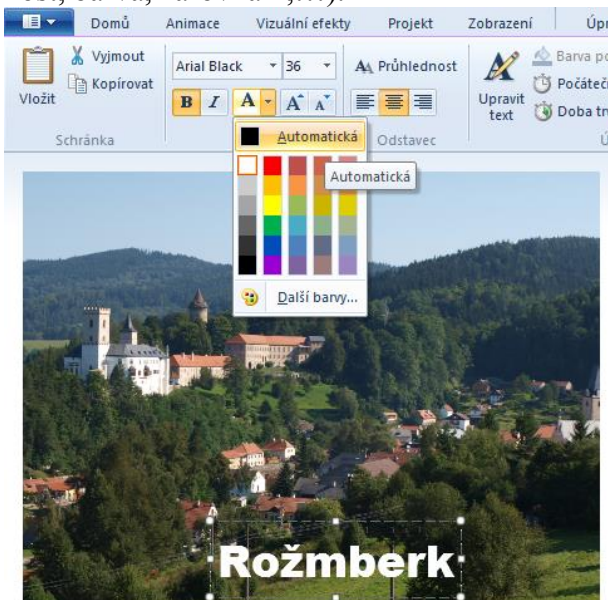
Domů Animace Vizuální efekty Projekt Zobrazení Úp

Vložit Vyjmout Kopírovat Schránka

Arial Black 36

B I A A A

Průhlednost

Odstavec

Upravit text

Barva po
Počáteč
Doba tr

Automatická

Automatická

Další barvy...

Rožmberk